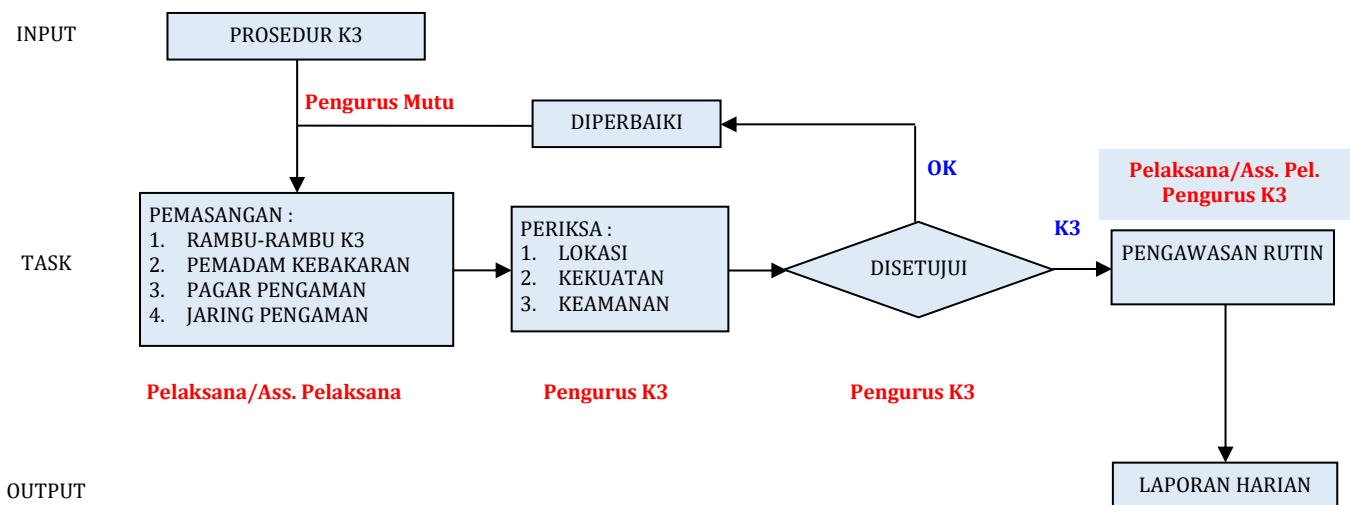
INPUT

PROSEDUR K3

Pengurus Mutu

DIPERBAIKI

OK

Pelaksana/Ass. Pel. Pengurus K3

TASK

PEMASANGAN :
1. RAMBU-RAMBU K3
2. PEMADAM KEBAKARAN
3. PAGAR PENGAMAN
4. JARING PENGAMAN

PERIKSA :
1. LOKASI
2. KEKUATAN
3. KEAMANAN

DISETUJUI

K3

PENGAWASAN RUTIN

Pelaksana/Ass. Pelaksana

Pengurus K3

Pengurus K3

OUTPUT

LAPORAN HARIAN